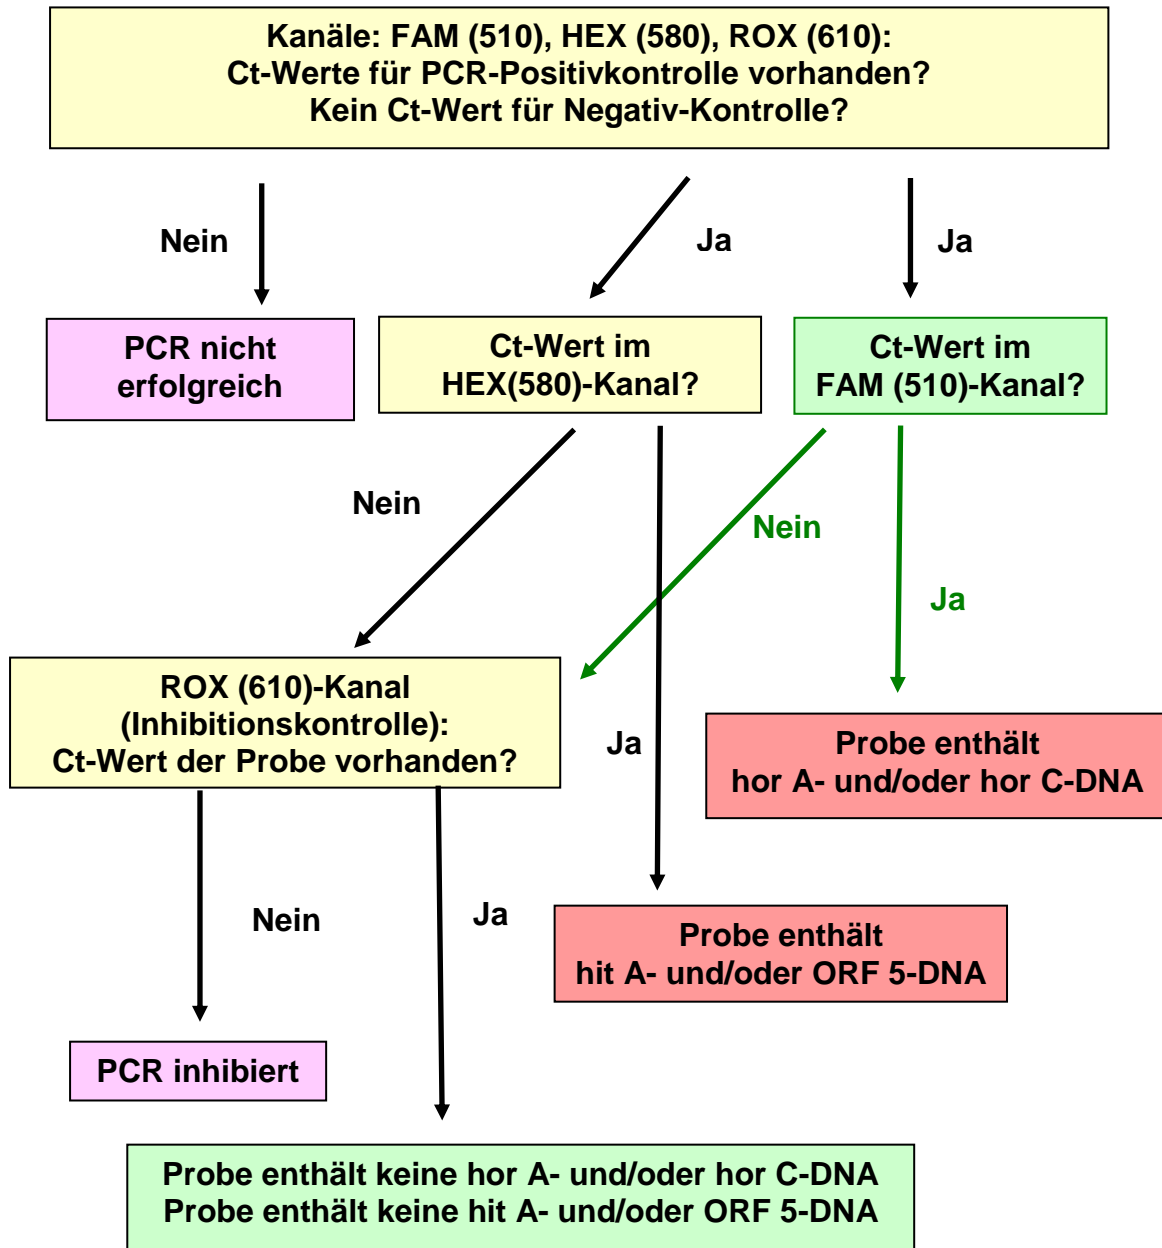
Kanäle: FAM (510), HEX (580), ROX (610):
Ct-Werte für PCR-Positivkontrolle vorhanden?
Kein Ct-Wert für Negativ-Kontrolle?

Nein

Ja

Ja

PCR nicht erfolgreich

Ct-Wert im HEX(580)-Kanal?

Ct-Wert im FAM (510)-Kanal?

Nein

Nein

Ja

ROX (610)-Kanal (Inhibitionskontrolle): Ct-Wert der Probe vorhanden?

Ja

Probe enthält hor A- und/oder hor C-DNA

Nein

Ja

Probe enthält hit A- und/oder ORF 5-DNA

PCR inhibiert

Probe enthält keine hor A- und/oder hor C-DNA
Probe enthält keine hit A- und/oder ORF 5-DNA